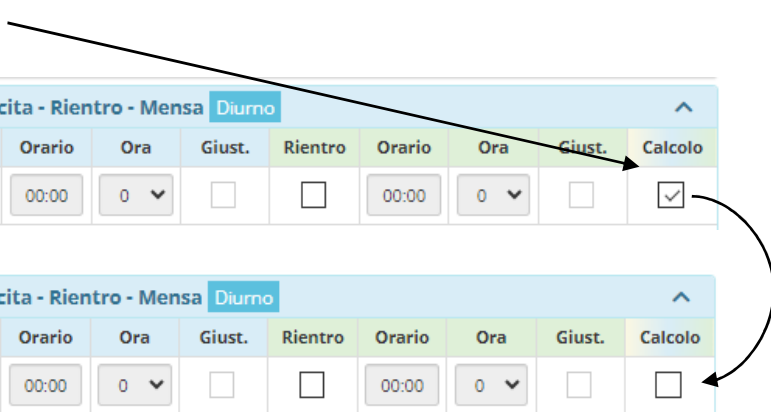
cita - Rientro - Mensa Diurno

| Orario | Ora | Giust. | Rientro | Orario | Ora | Giust. | Calcolo |
|---|---|---|---|---|---|---|---|
| 00:00 | 0 | | | 00:00 | 0 | | |

cita - Rientro - Mensa Diurno

| Orario | Ora | Giust. | Rientro | Orario | Ora | Giust. | Calcolo |
|---|---|---|---|---|---|---|---|
| 00:00 | 0 | | | 00:00 | 0 | | |